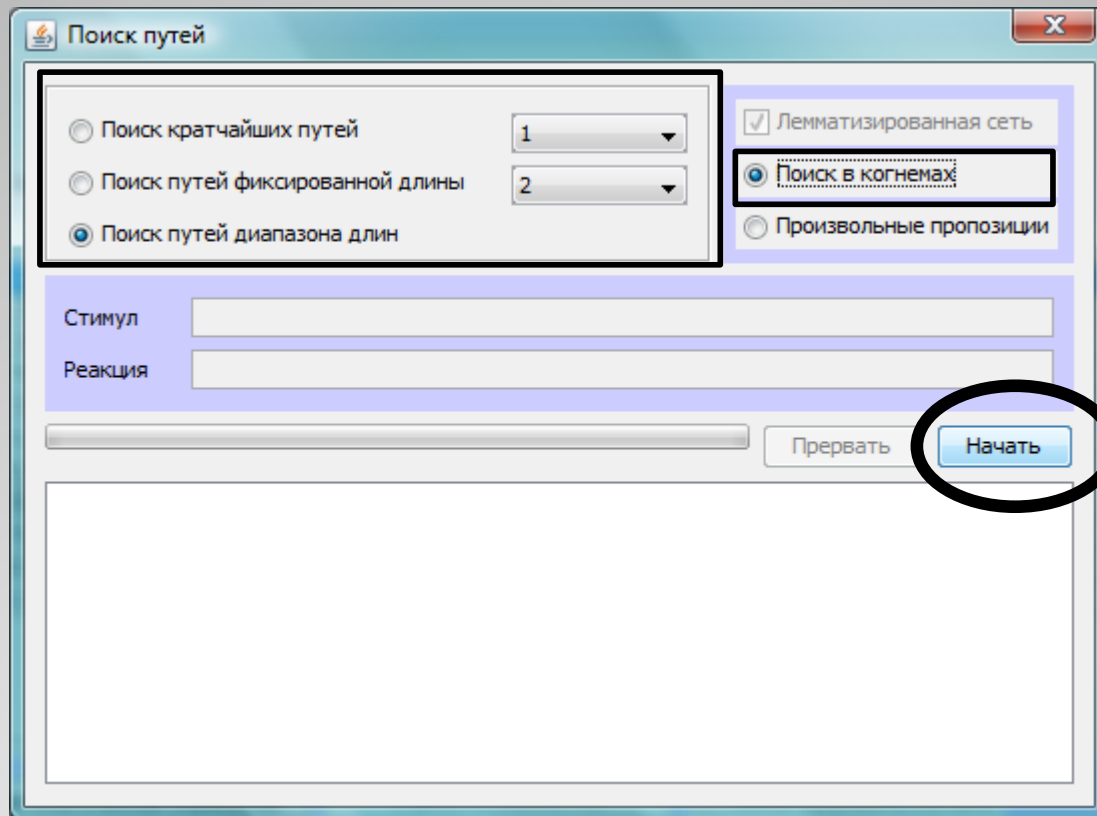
Поиск путей

X

Поиск кратчайших путей 1

Поиск путей фиксированной длины 2

Поиск путей диапазона длин

Лемматизированная сеть

Поиск в когнемах

Произвольные пропозиции

Стимул

Реакция

Прервать

Начать